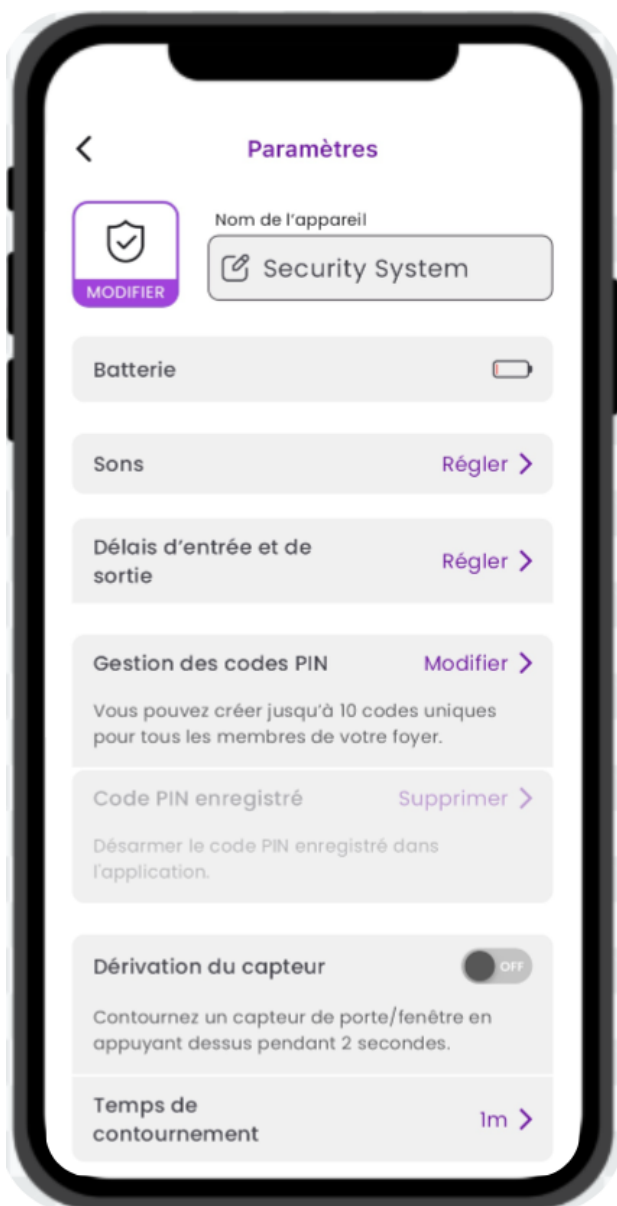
Paramètres

MODIFIER

Nom de l'appareil

Security System

Batterie

Sons
Régler

Délais d'entrée et de sortie
Régler

Gestion des codes PIN
Modifier

Vous pouvez créer jusqu'à 10 codes uniques pour tous les membres de votre foyer.

Code PIN enregistré
Supprimer

Désarmer le code PIN enregistré dans l'application.

Dérivation du capteur
OFF

Contournez un capteur de porte/fenêtre en appuyant dessus pendant 2 secondes.

Temps de contournement
1m